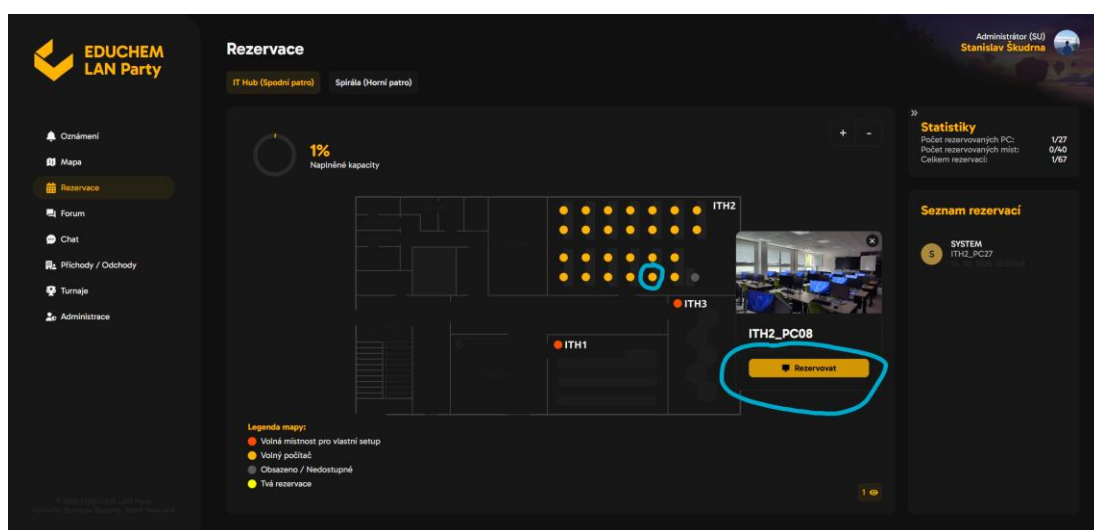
EDUCHEM LAN Party

Rezervace

IT Hub (Spodní patro)
Spirála (Horní patro)

Administrátor (SU)
Stanislav Škudrna

Oznámení
Mapa
Rezervace
Forum
Chat
Příchody / Odchody
Turnaje
Administrace

1%
Naplněné kapacity

+ -

ITH2
ITH3
ITH1

ITH2_PC08
Rezervovat

Statistiky
Počet rezervovaných PC: 1/27
Počet rezervovaných míst: 0/40
Celkem rezervací: 1/67

Seznam rezervací
SYSTEM
ITH2_PC27
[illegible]

Legenda mapy:
Volná místnost pro vlastní setup
Volný počítač
Obsazeno / Nedostupné
Tvá rezervace

1

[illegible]